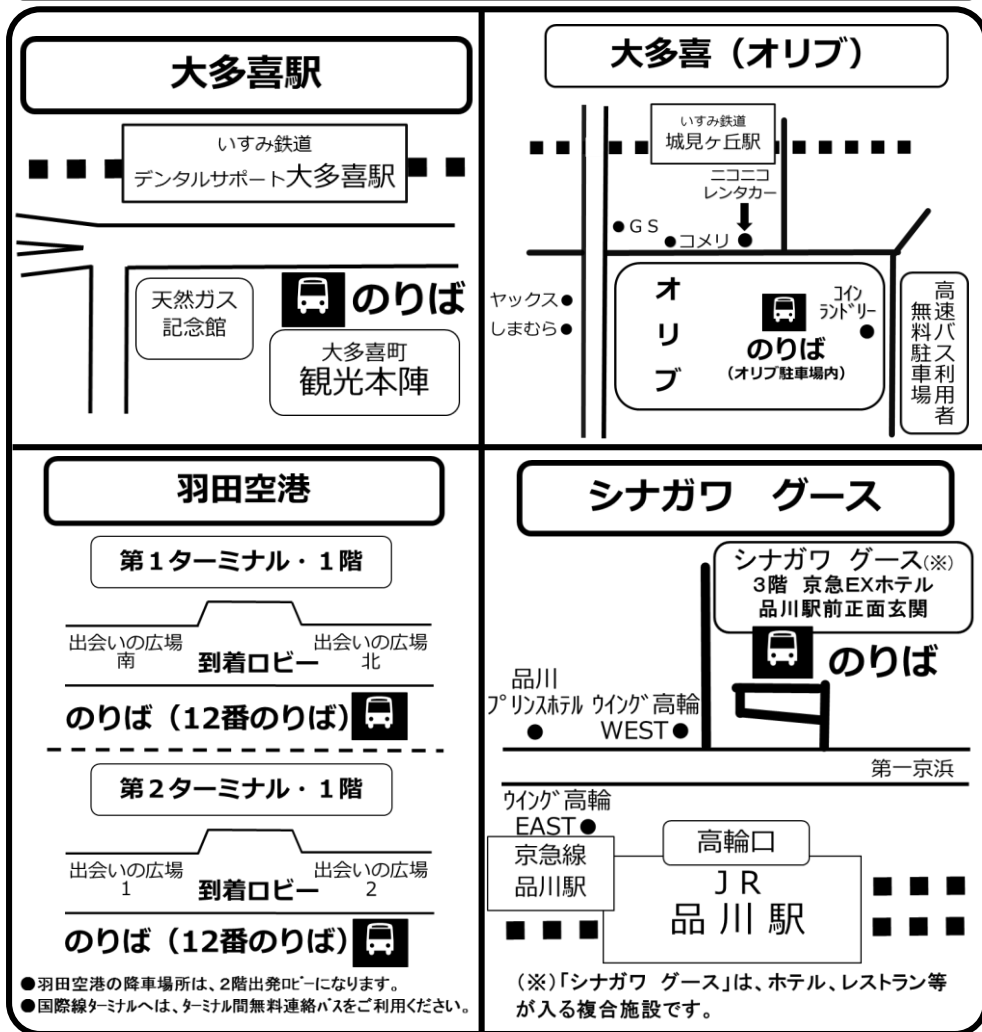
大多喜駅

いすみ鉄道
デンタルサポート大多喜駅

天然ガス記念館

のりば

大多喜町
観光本陣

大多喜（オリブ）

いすみ鉄道
城見ヶ丘駅

ニコニコレンタカー

●ＧＳ
●コメリ

ヤックス●
しまむら●

オリブ

コインランドリー

のりば
（オリブ駐車場内）

高速バス利用者無料駐車場

羽田空港

第１ターミナル・１階

出会いの広場 南
到着ロビー
出会いの広場 北

のりば（12番のりば）

第２ターミナル・１階

出会いの広場 1
到着ロビー
出会いの広場 2

のりば（12番のりば）

●羽田空港の降車場所は、2階出発ロビーになります。
●国際線ターミナルへは、ターミナル間無料連絡バスをご利用ください。

シナガワ　グース

シナガワ　グース(※)
3階　京急EXホテル
品川駅前正面玄関

のりば

品川プリンスホテル
ウイング高輪 WEST●

第一京浜

ウイング高輪 EAST●

高輪口

京急線
品川駅

ＪＲ
品川駅

(※)「シナガワ　グース」は、ホテル、レストラン等が入る複合施設です。